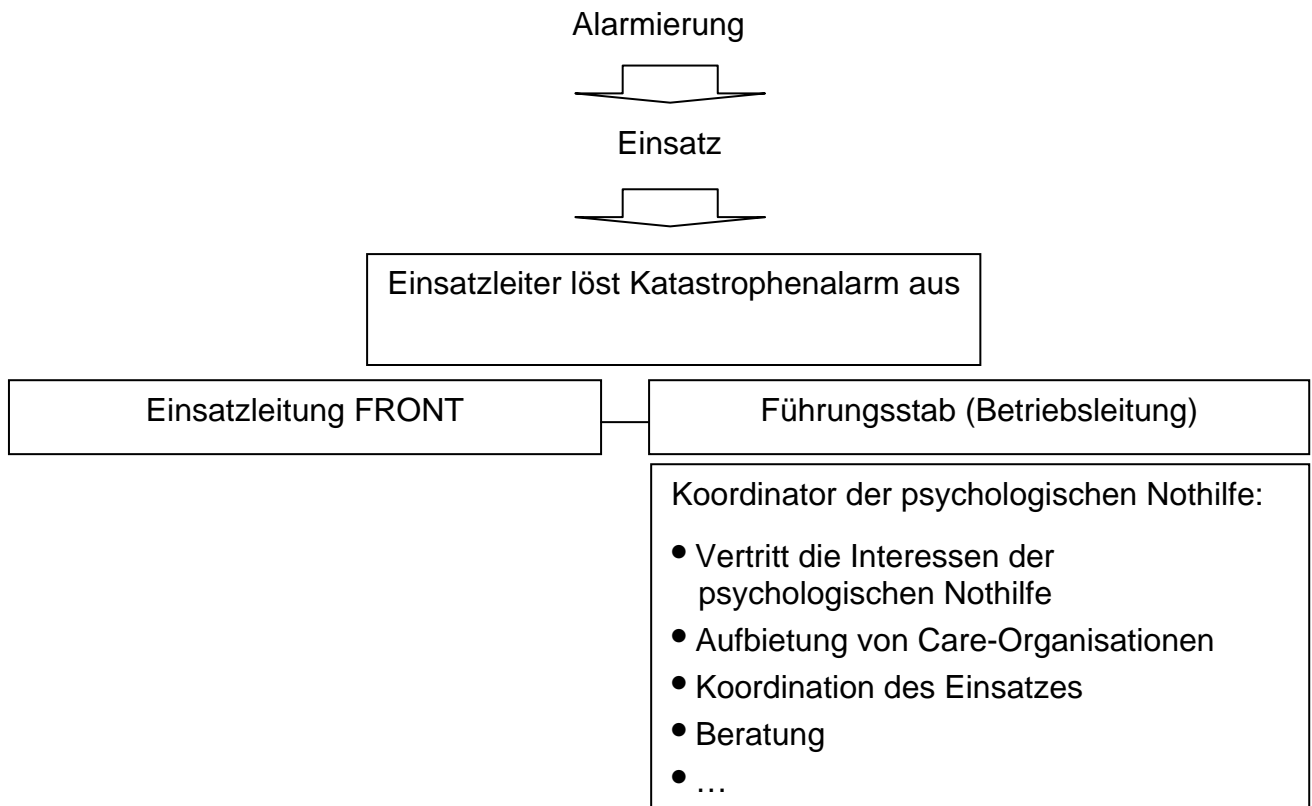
Alarmierung

Einsatz

Einsatzleiter löst Katastrophenalarm aus

Einsatzleitung FRONT

Führungsstab (Betriebsleitung)

Koordinator der psychologischen Nothilfe:

- Vertritt die Interessen der psychologischen Nothilfe
- Aufbietung von Care-Organisationen
- Koordination des Einsatzes
- Beratung
- …